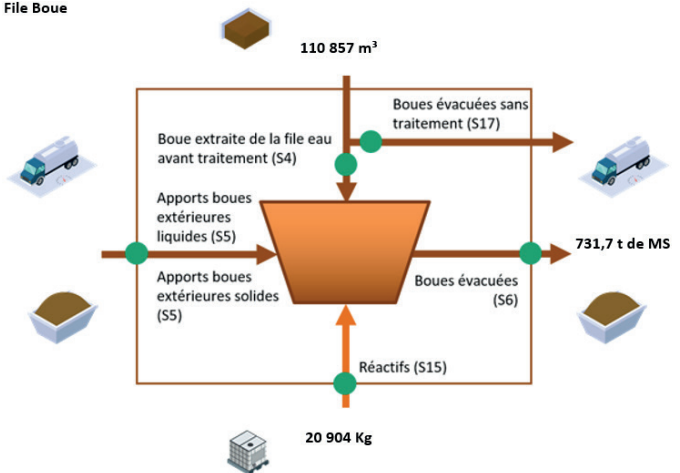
File Boue

110 857 m³

Boues évacuées sans traitement (S17)

Boue extraite de la file eau avant traitement (S4)

Apports boues extérieures liquides (S5)

Apports boues extérieures solides (S5)

731,7 t de MS

Boues évacuées (S6)

Réactifs (S15)

20 904 Kg